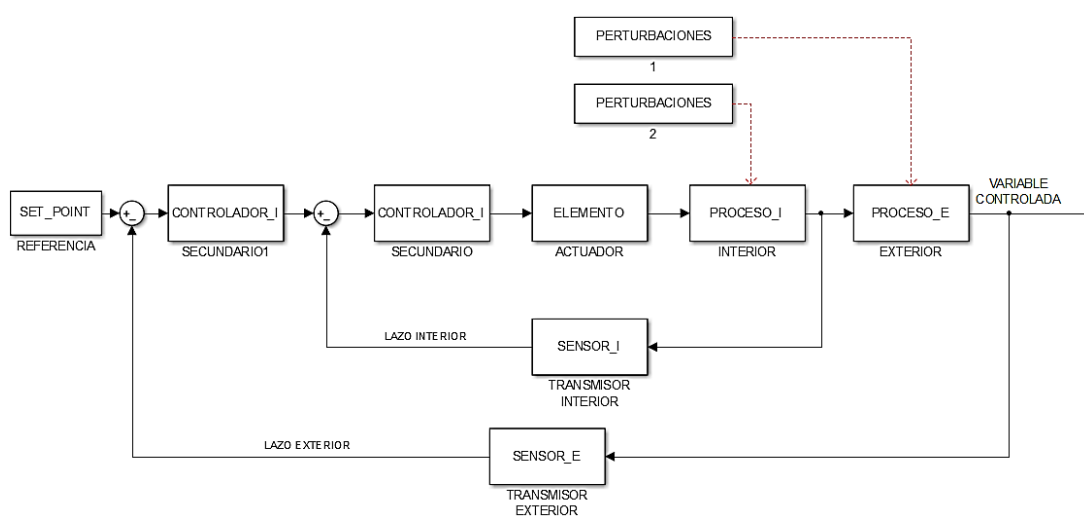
PERTURBACIONES
1

PERTURBACIONES
2

SET_POINT
REFERENCIA

+ -

CONTROLADOR_I
SECUNDARIO1

+ -

CONTROLADOR_I
SECUNDARIO

ELEMENTO
ACTUADOR

PROCESO_I
INTERIOR

PROCESO_E
EXTERIOR

VARIABLE
CONTROLADA

LAZO INTERIOR

SENSOR_I
TRANSMISOR
INTERIOR

LAZO EXTERIOR

SENSOR_E
TRANSMISOR
EXTERIOR